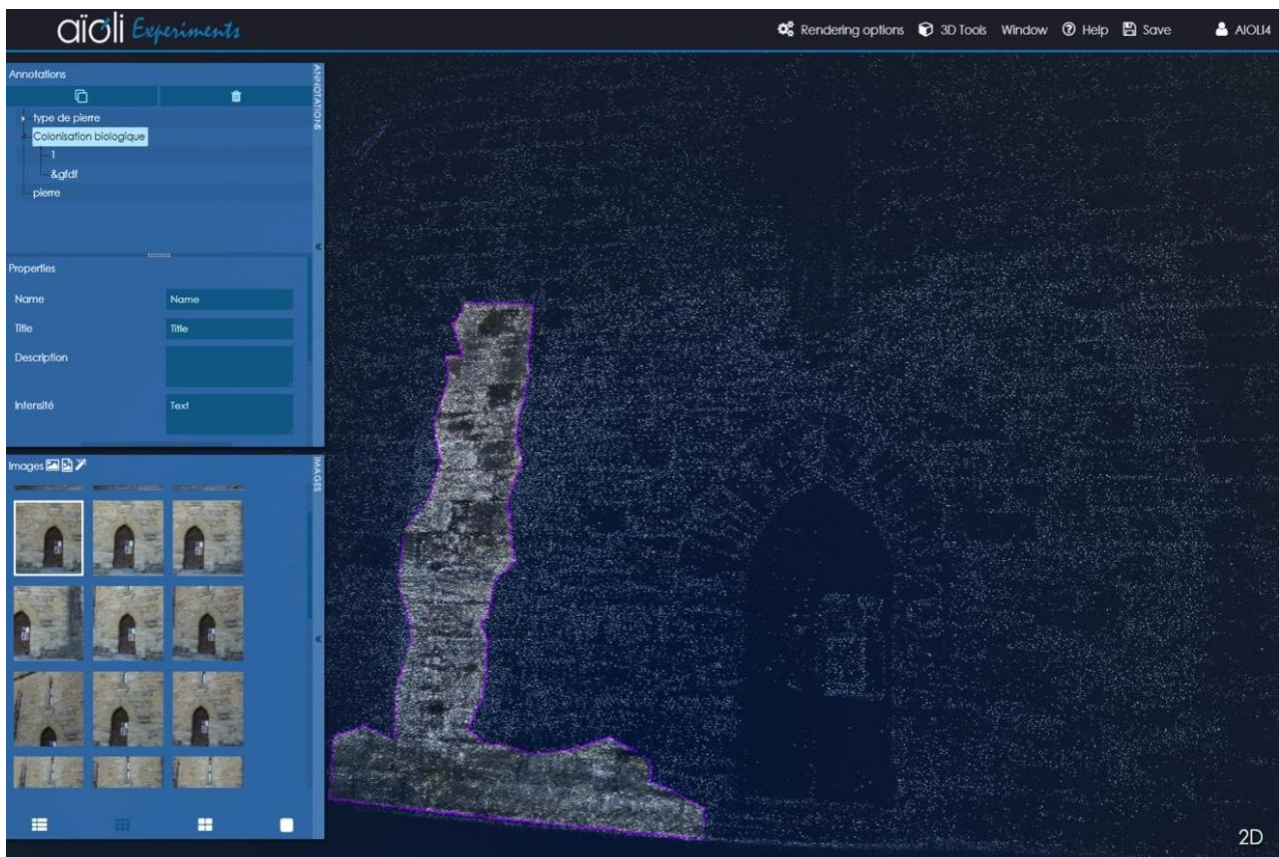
aïoli Experiments

Rendering options 3D Tools Window Help Save AIOLI4

Annotations

ANNOTATIONS

type de pierre
Colonisation biologique
1
&gfdf
pierre

Properties

Name Name
Title Title
Description
Intensité Text

Images

IMAGES

2D